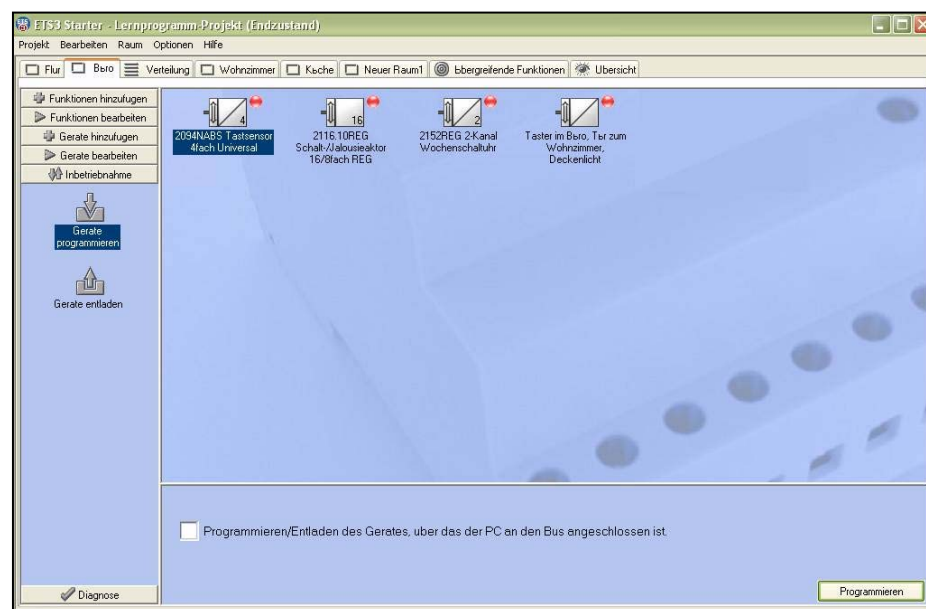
ETS3 Starter - Lernprogramm-Projekt (Endzustand)

Projekt Bearbeiten Raum Optionen Hilfe

Flur | Вьro | Verteilung | Wohnzimmer | Kьche | Neuer Raum1 | bbergreifende Funktionen | Ubersicht

Funktionen hinzufugen
Funktionen bearbeiten
Gerate hinzufugen
Gerate bearbeiten
Inbetriebnahme

Gerate programmieren

Gerate entladen

4
2094NABS Tastsensor 4fach Universal

16
2116.10REG Schalt-/Jalousieaktor 16/8fach REG

2
2152REG 2-Kanal Wochenschaltuhr

Taster im Вьro, Тьr zum Wohnzimmer, Deckenlicht

Programmieren/Entladen des Gerates, uber das der PC an den Bus angeschlossen ist.

Diagnose

Programmieren